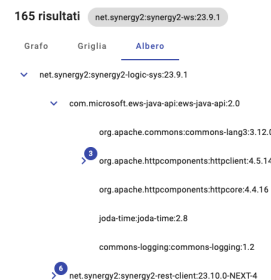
165 risultati net.synergy2:synergy2-ws:23.9.1

Grafo Griglia Albero

net.synergy2:synergy2-logic-sys:23.9.1

com.microsoft.ews-java-api:ews-java-api:2.0

org.apache.commons:commons-lang3:3.12.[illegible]

3 org.apache.httpcomponents:httpclient:4.5.1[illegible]

org.apache.httpcomponents:httpcore:4.4.16

joda-time:joda-time:2.8

commons-logging:commons-logging:1.2

6 net.synergy2:synergy2-rest-client:23.10.0-NEXT-4